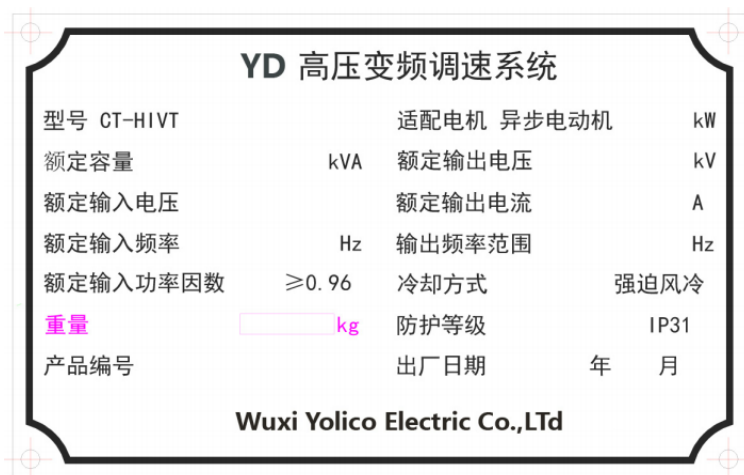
YD 高压变频调速系统

型号 CT-HIVT

适配电机 异步电动机 kW

额定容量 kVA

额定输出电压 kV

额定输入电压

额定输出电流 A

额定输入频率 Hz

输出频率范围 Hz

额定输入功率因数 $\geqslant$0.96

冷却方式 强迫风冷

重量 kg

防护等级 IP31

产品编号

出厂日期 年 月

Wuxi Yolico Electric Co.,LTd